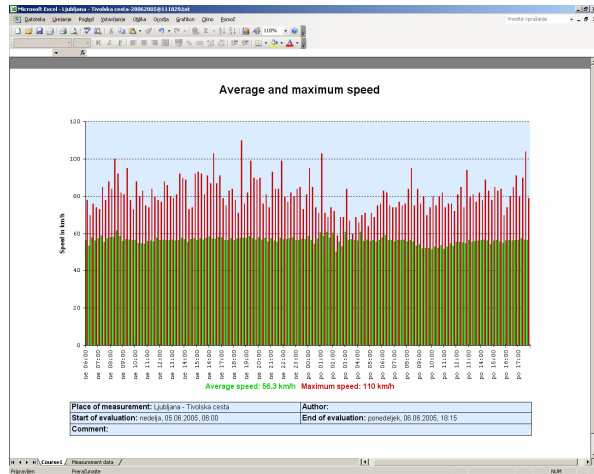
Microsoft Excel - Ljubljana - Tivolska cesta-20060205@111829.txt

Datoteka Urejanje Pogled Vstavljanje Oblika Orodja Grafikon Okno Pomoč

Vnesite vprašanje

118%

Average and maximum speed

120
100
80
60
40
20
0

Speed in km/h

ne 06:00
ne 07:00
ne 08:00
ne 09:00
ne 10:00
ne 11:00
ne 12:00
ne 13:00
ne 14:00
ne 15:00
ne 16:00
ne 17:00
ne 18:00
ne 19:00
ne 20:00
ne 21:00
ne 22:00
ne 23:00
po 00:00
po 01:00
po 02:00
po 03:00
po 04:00
po 05:00
po 06:00
po 07:00
po 08:00
po 09:00
po 10:00
po 11:00
po 12:00
po 13:00
po 14:00
po 15:00
po 16:00
po 17:00

Average speed: 56,3 km/h Maximum speed: 110 km/h

| Place of measurement: Ljubljana - Tivolska cesta | Author: |
|---|---|
| Start of evaluation: nedelja, 05.06.2005, 06:00 | End of evaluation: ponedeljek, 06.06.2005, 18:15 |
| Comment: | |

Course1 Measurement data

Pripravljen Preračunajte NUM